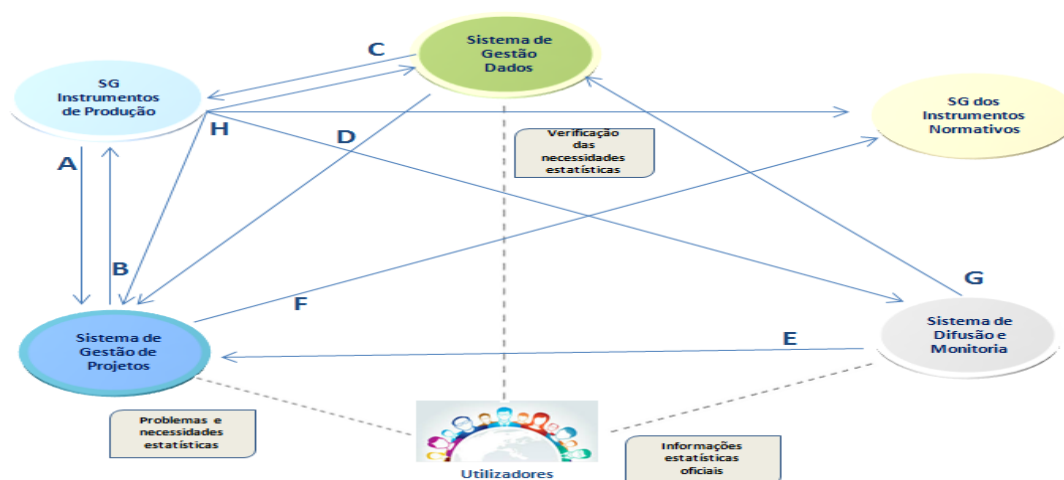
Sistema de Gestão Dados

C

SG Instrumentos de Produção

H

D

SG dos Instrumentos Normativos

Verificação das necessidades estatísticas

A

B

G

F

Sistema de Gestão de Projetos

E

Sistema de Difusão e Monitoria

Problemas e necessidades estatísticas

Utilizadores

Informações estatísticas oficiais